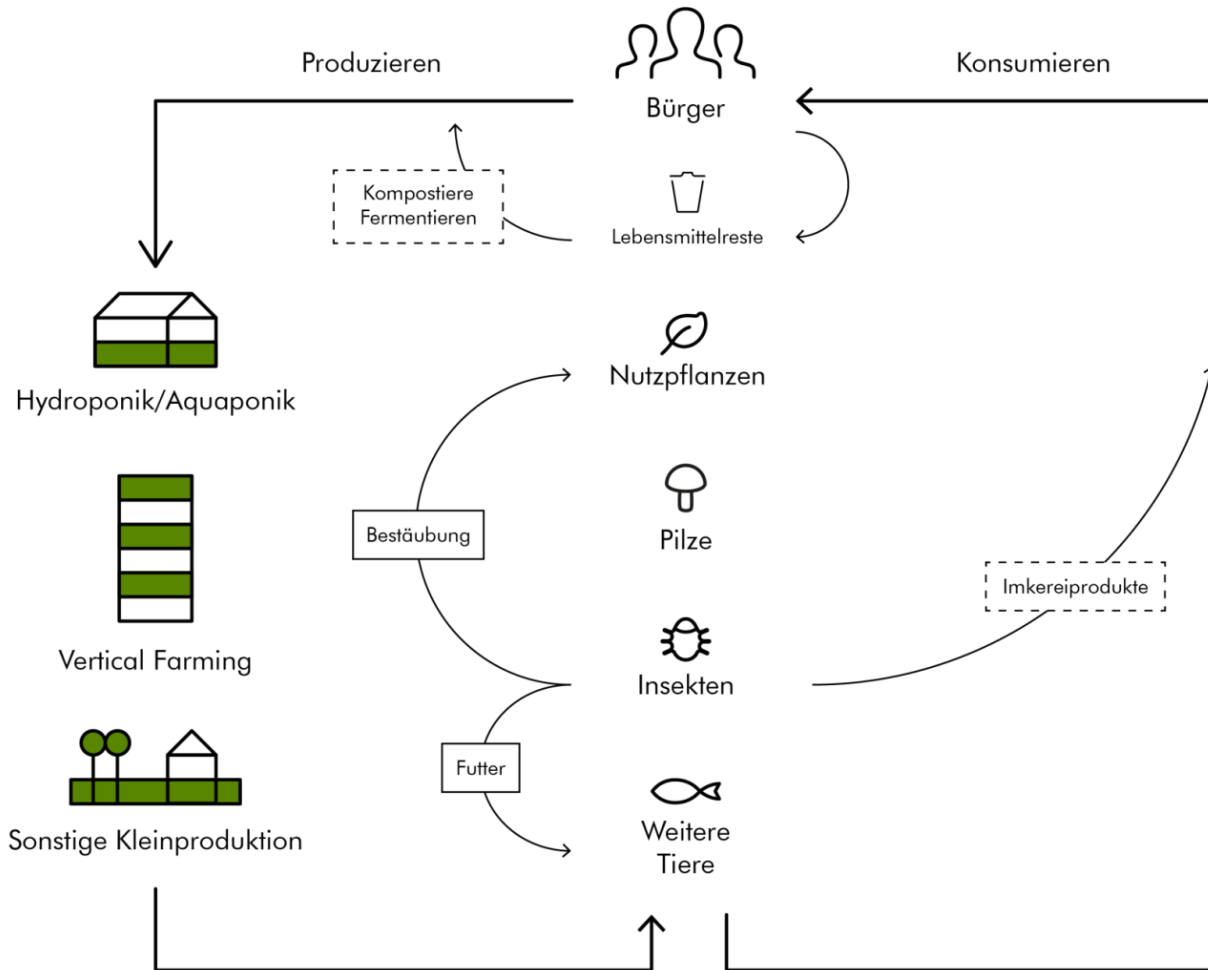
Produzieren

Bürger

Konsumieren

Kompostiere
Fermentieren

Lebensmittelreste

Hydroponik/Aquaponik

Nutzpflanzen

Bestäubung

Pilze

Vertical Farming

Imkereiprodukte

Insekten

Futter

Weitere
Tiere

Sonstige Kleinproduktion